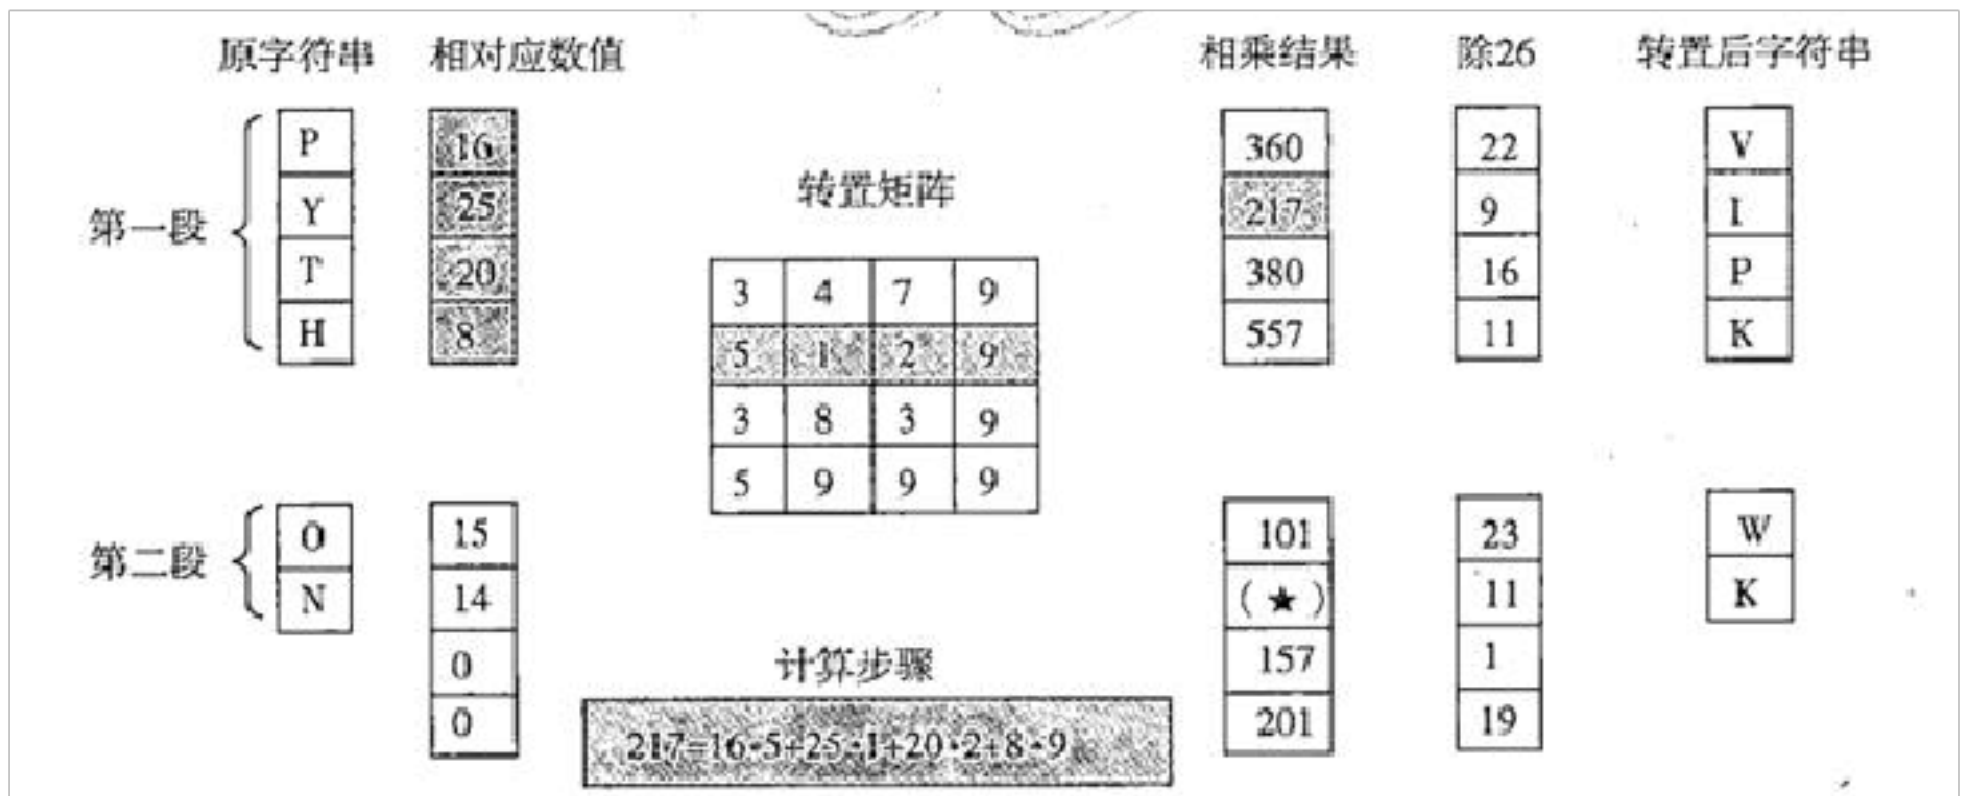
原字符串 相对应数值 相乘结果 除26 转置后字符串

第一段

| P |
|---|
| Y |
| T |
| H |

| 16 |
|---|
| 25 |
| 20 |
| 8 |

转置矩阵

| 3 | 4 | 7 | 9 |
|---|---|---|---|
| 5 | 1 | 2 | 9 |
| 3 | 8 | 3 | 9 |
| 5 | 9 | 9 | 9 |

| 360 |
|---|
| 217 |
| 380 |
| 557 |

| 22 |
|---|
| 9 |
| 16 |
| 11 |

| V |
|---|
| I |
| P |
| K |

第二段

| O |
|---|
| N |

| 15 |
|---|
| 14 |
| 0 |
| 0 |

计算步骤

$217=16\cdot5+25\cdot1+20\cdot2+8\cdot9$

| 101 |
|---|
| (★) |
| 157 |
| 201 |

| 23 |
|---|
| 11 |
| 1 |
| 19 |

| W |
|---|
| K |